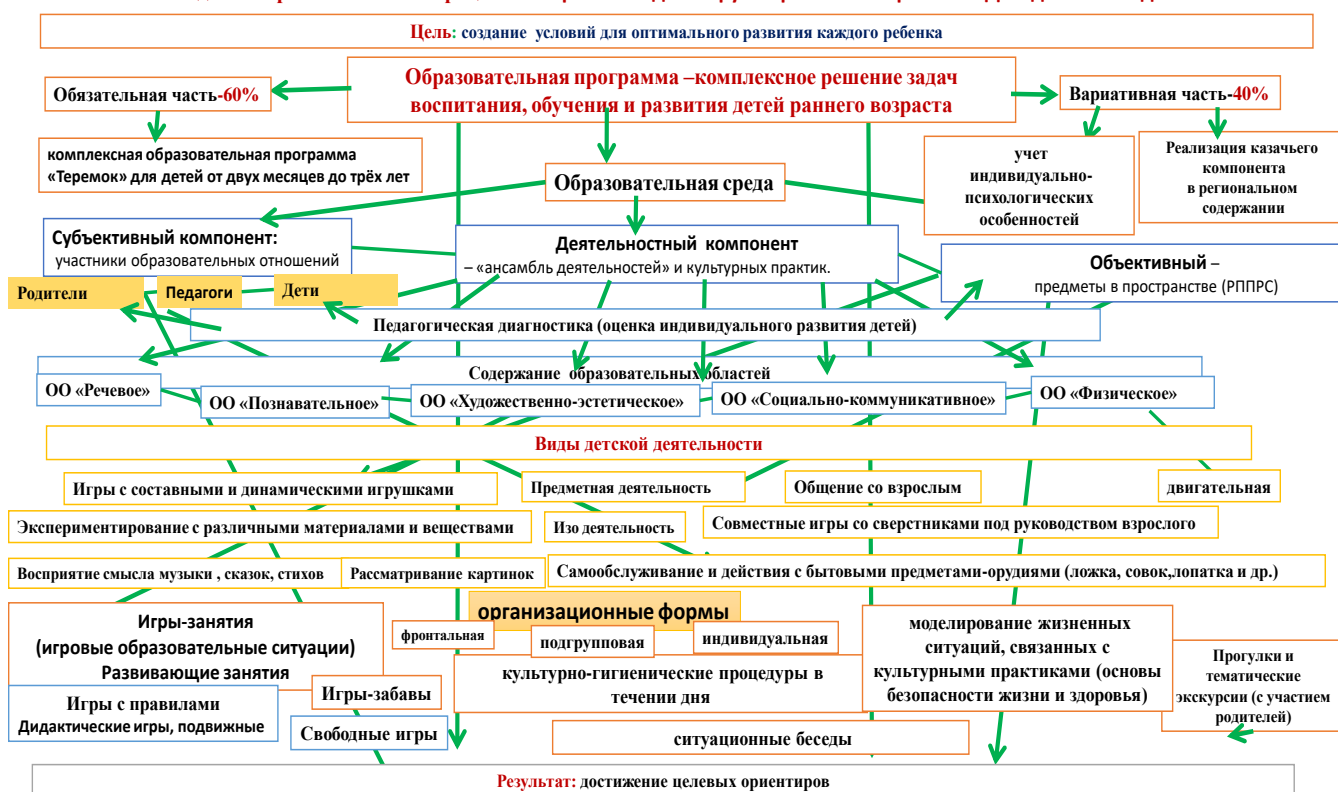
Цель: создание условий для оптимального развития каждого ребенка

Обязательная часть-60%

Образовательная программа –комплексное решение задач воспитания, обучения и развития детей раннего возраста

Вариативная часть-40%

комплексная образовательная программа «Теремок» для детей от двух месяцев до трёх лет

учет индивидуально-психологических особенностей

Реализация казачьего компонента в региональном содержании

Образовательная среда

Субъективный компонент: участники образовательных отношений

Деятельностный компонент – «ансамбль деятельностей» и культурных практик.

Объективный – предметы в пространстве (РППРС)

Родители

Педагоги

Дети

Педагогическая диагностика (оценка индивидуального развития детей)

Содержание образовательных областей

ОО «Речевое»

ОО «Познавательное»

ОО «Художественно-эстетическое»

ОО «Социально-коммуникативное»

ОО «Физическое»

Виды детской деятельности

Игры с составными и динамическими игрушками

Предметная деятельность

Общение со взрослым

двигательная

Экспериментирование с различными материалами и веществами

Изо деятельность

Совместные игры со сверстниками под руководством взрослого

Восприятие смысла музыки , сказок, стихов

Рассматривание картинок

Самообслуживание и действия с бытовыми предметами-орудиями (ложка, совок,лопатка и др.)

Игры-занятия (игровые образовательные ситуации) Развивающие занятия

организационные формы

фронтальная

подгрупповая

индивидуальная

моделирование жизненных ситуаций, связанных с культурными практиками (основы безопасности жизни и здоровья)

Прогулки и тематические экскурсии (с участием родителей)

Игры с правилами Дидактические игры, подвижные

Игры-забавы

культурно-гигиенические процедуры в течении дня

Свободные игры

ситуационные беседы

Результат: достижение целевых ориентиров